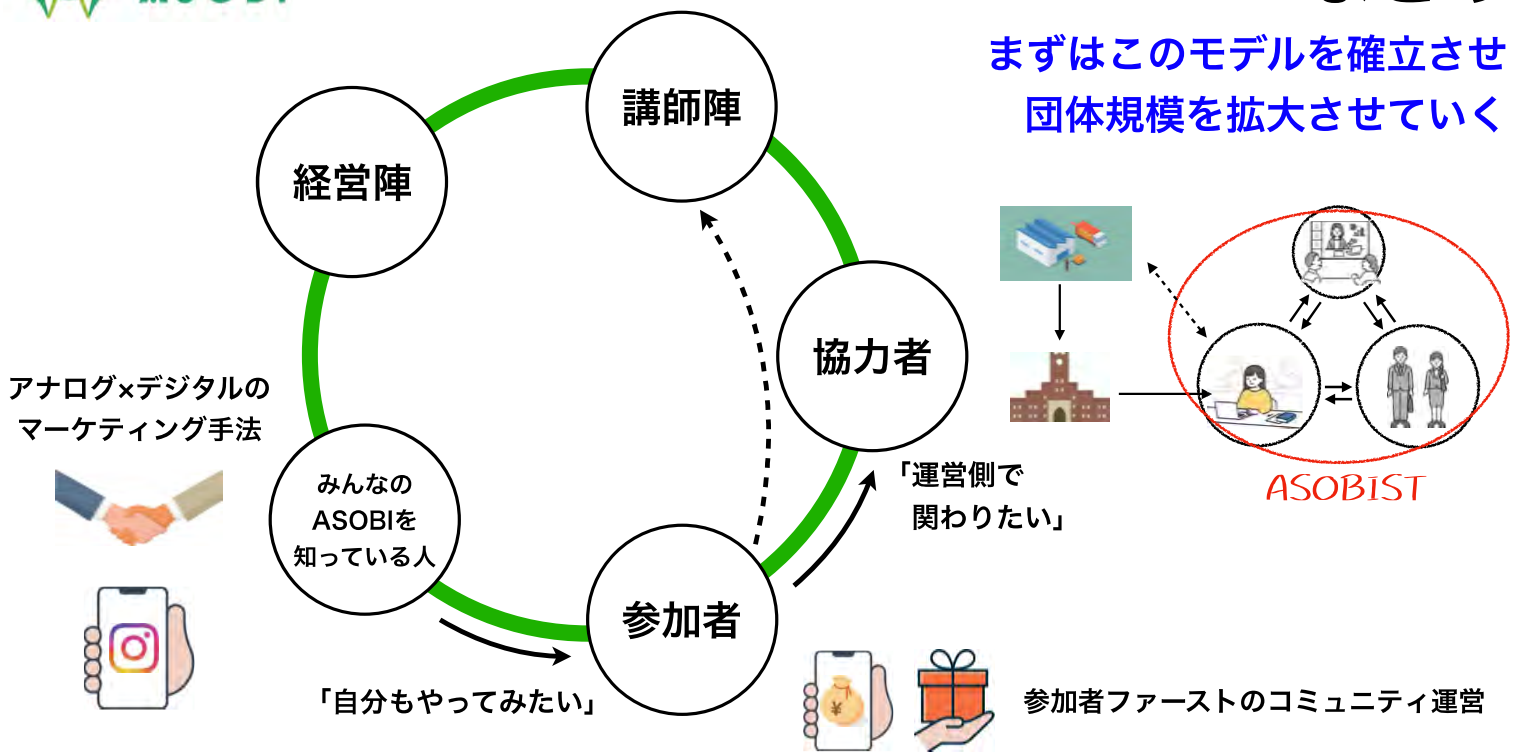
まずはこのモデルを確立させ
団体規模を拡大させていく

講師陣

経営陣

協力者

アナログ×デジタルの
マーケティング手法

みんなの
ASOBIを
知っている人

「運営側で
関わりたい」

ASOBIST

参加者

「自分もやってみたい」

参加者ファーストのコミュニティ運営